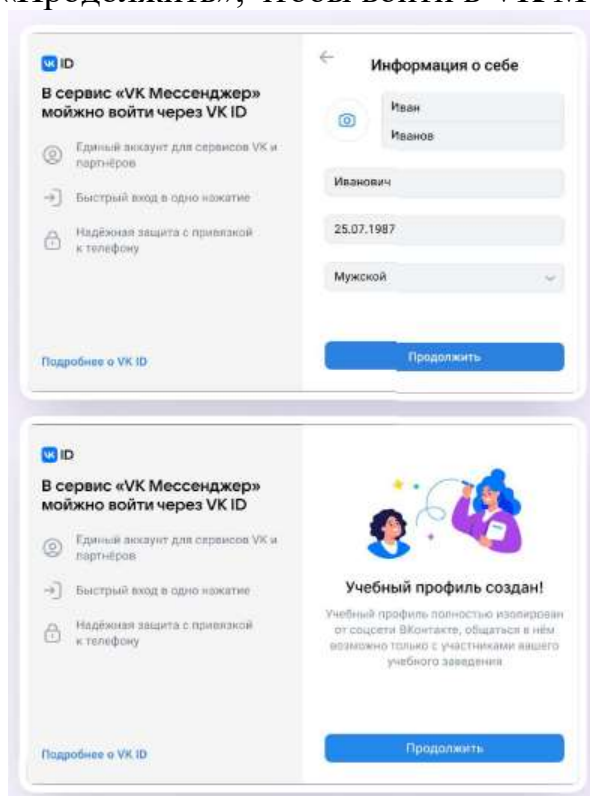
«Продолжить», чтобы войти в VK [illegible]

VK ID

В сервис «VK Мессенджер» можно войти через VK ID

Единый аккаунт для сервисов VK и партнёров

Быстрый вход в одно нажатие

Надёжная защита с привязкой к телефону

Подробнее о VK ID

Информация о себе

Иван

Иванов

Иванович

25.07.1987

Мужской

Продолжить

VK ID

В сервис «VK Мессенджер» можно войти через VK ID

Единый аккаунт для сервисов VK и партнёров

Быстрый вход в одно нажатие

Надёжная защита с привязкой к телефону

Подробнее о VK ID

Учебный профиль создан!

Учебный профиль полностью изолирован от соцсети ВКонтакте, общаться в нём возможно только с участниками вашего учебного заведения

Продолжить